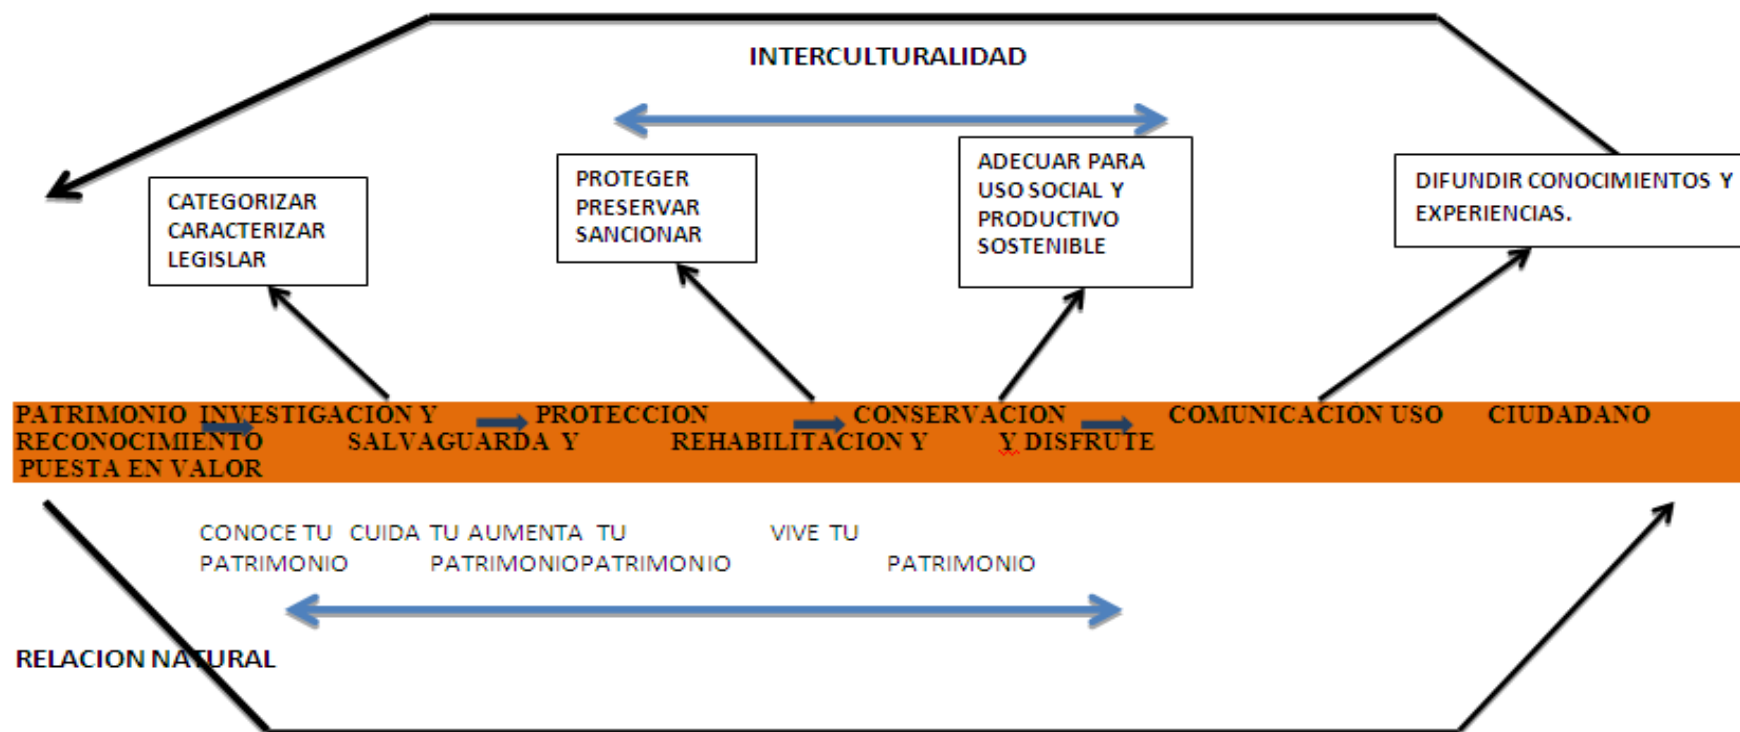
INTERCULTURALIDAD

CATEGORIZAR CARACTERIZAR LEGISLAR

PROTEGER PRESERVAR SANCIONAR

ADECUAR PARA USO SOCIAL Y PRODUCTIVO SOSTENIBLE

DIFUNDIR CONOCIMIENTOS Y EXPERIENCIAS.

PATRIMONIO INVESTIGACION Y PROTECCION CONSERVACION COMUNICACION USO CIUDADANO
RECONOCIMIENTO SALVAGUARDA Y REHABILITACION Y Y DISFRUTE
PUESTA EN VALOR

CONOCE TU CUIDA TU AUMENTA TU VIVE TU
PATRIMONIO PATRIMONIOPATRIMONIO PATRIMONIO

RELACION NATURAL